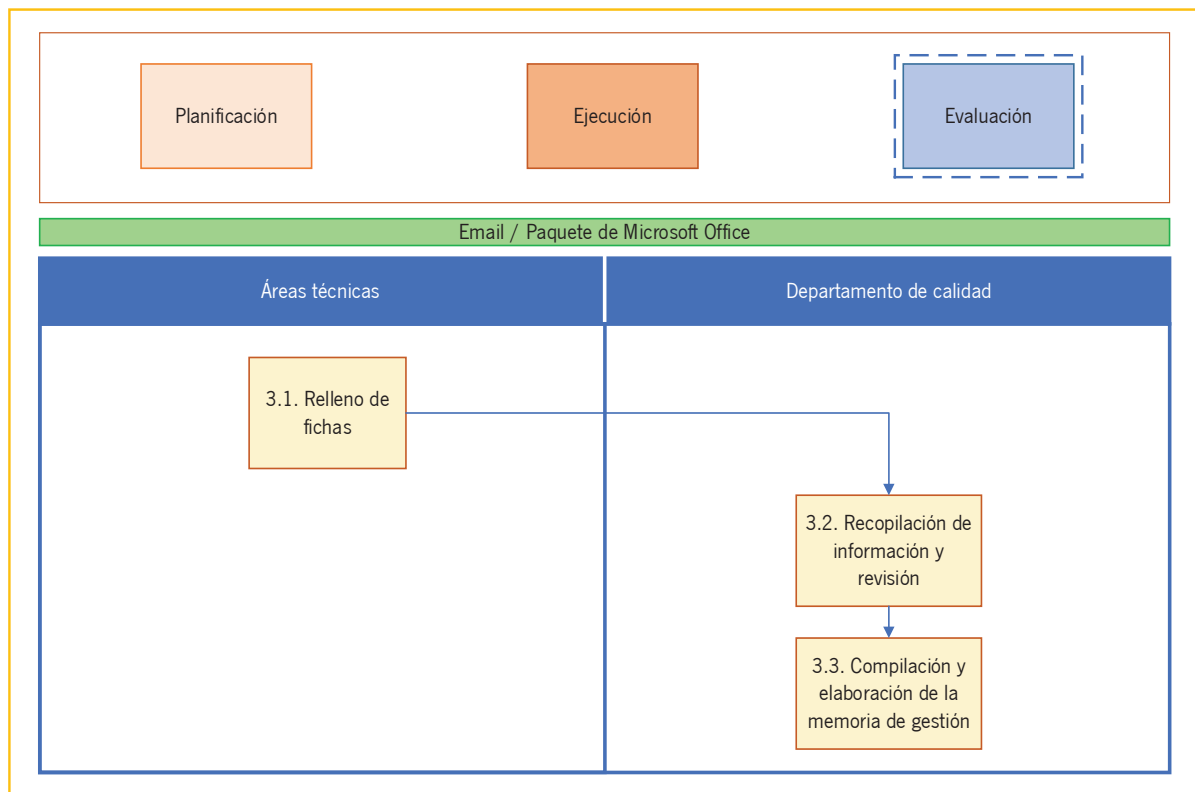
Planificación

Ejecución

Evaluación

Email / Paquete de Microsoft Office

Áreas técnicas

Departamento de calidad

3.1. Relleno de fichas

3.2. Recopilación de información y revisión

3.3. Compilación y elaboración de la memoria de gestión